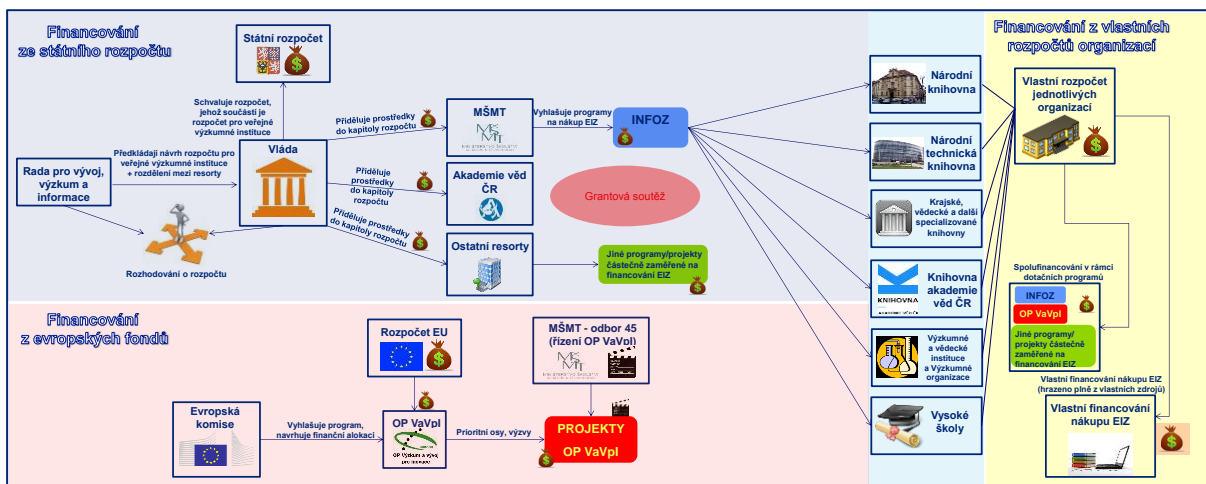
Financování ze státního rozpočtu

Státní rozpočet

Schvaluje rozpočet, jehož součástí je rozpočet pro veřejné výzkumné instituce

Rada pro vývoj, výzkum a informace

Předkládají návrh rozpočtu pro veřejné výzkumné instituce + rozdělení mezi resorty

Vláda

Rozhodování o rozpočtu

Přiděluje prostředky do kapitoly rozpočtu

MŠMT

Vyhlašuje programy na nákup EIZ

INFOZ

Přiděluje prostředky do kapitoly rozpočtu

Akademie věd ČR

Grantová soutěž

Přiděluje prostředky do kapitoly rozpočtu

Ostatní resorty

Jiné programy/projekty částečně zaměřené na financování EIZ

Financování z evropských fondů

Rozpočet EU

MŠMT - odbor 45 (řízení OP VaVpI)

Evropská komise

Vyhlašuje program, navrhuje finanční alokaci

OP VaVpI

OP Výzkum a vývoj pro inovace

Prioritní osy, výzvy

PROJEKTY OP VaVpI

Národní knihovna

Národní technická knihovna

Krajské, vědecké a další specializované knihovny

Knihovna akademie věd ČR

KNIHOVNA

Výzkumné a vědecké instituce a Výzkumné organizace

Vysoké školy

Financování z vlastních rozpočtů organizací

Vlastní rozpočet jednotlivých organizací

Spolufinancování v rámci dotačních programů

INFOZ

OP VaVpI

Jiné programy/ projekty částečně zaměřené na financování EIZ

Vlastní financování nákupu EIZ (hrazeno plně z vlastních zdrojů)

Vlastní financování nákupu EIZ